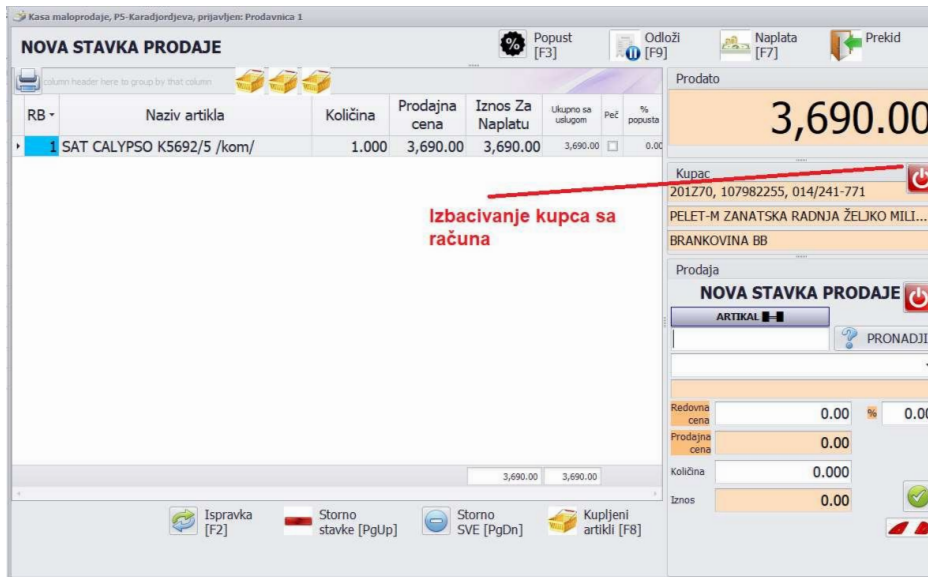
Kasa maloprodaje, P5-Karadjordjeva, prijavljen: Prodavnica 1

NOVA STAVKA PRODAJE

Popust [F3]

Odloži [F9]

Naplata [F7]

Prekid

column header here to group by that column

| RB | Naziv artikla | Količina | Prodajna cena | Iznos Za Naplatu | Ukupno sa uslugom | Peč | % popusta |
|---|---|---|---|---|---|---|---|
| 1 | SAT CALYPSO K5692/5 /kom/ | 1.000 | 3,690.00 | 3,690.00 | 3,690.00 | ☐ | 0.00 |

Izbacivanje kupca sa računa

3,690.00 3,690.00

Ispravka [F2]

Storno stavke [PgUp]

Storno SVE [PgDn]

Kupljeni artikli [F8]

Prodato

3,690.00

Kupac

201Z70, 107982255, 014/241-771

PELET-M ZANATSKA RADNJA ŽELJKO MILI...

BRANKOVINA BB

Prodaja

NOVA STAVKA PRODAJE

ARTIKAL

PRONADJI

Redovna cena 0.00 % 0.00

Prodajna cena 0.00

Količina 0.000

Iznos 0.00